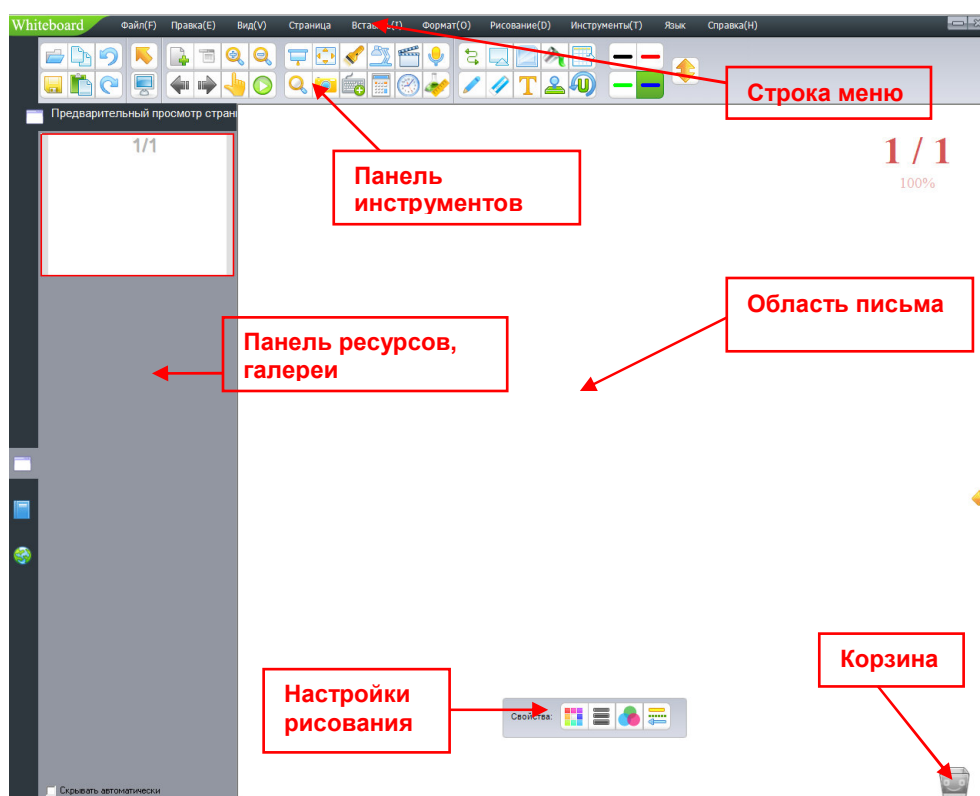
Whiteboard Файл(F) Правка(E) Вид(V) Страница Вста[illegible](I) Формат(O) Рисование(D) Инструменты(T) Язык Справка(H)

Строка меню

Предварительный просмотр страни

1/1

Панель инструментов

1 / 1
100%

Область письма

Панель ресурсов, галереи

Корзина

Настройки рисования

Свойства:

Скрывать автоматически